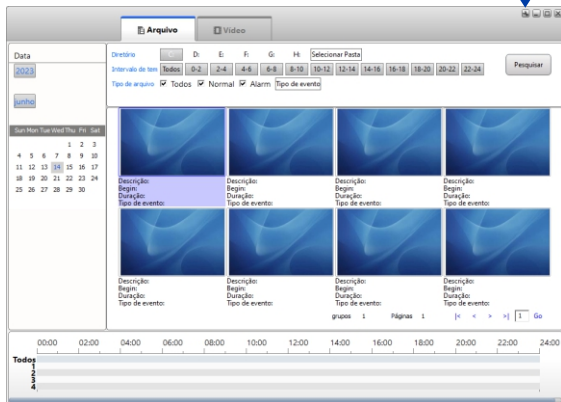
Arquivo
Vídeo

Data
2023
junho

| Sun | Mon | Tue | Wed | Thu | Fri | Sat |
|---|---|---|---|---|---|---|
| | | | | 1 | 2 | 3 |
| 4 | 5 | 6 | 7 | 8 | 9 | 10 |
| 11 | 12 | 13 | 14 | 15 | 16 | 17 |
| 18 | 19 | 20 | 21 | 22 | 23 | 24 |
| 25 | 26 | 27 | 28 | 29 | 30 | |

Diretório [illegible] D: E: F: G: H: Selecionar Pasta
Intervalo de tem Todos 0-2 2-4 4-6 6-8 8-10 10-12 12-14 14-16 16-18 18-20 20-22 22-24
Tipo de arquivo Todos Normal Alarm Tipo de evento
Pesquisar

Descrição:
Begin:
Duração:
Tipo de evento:

Descrição:
Begin:
Duração:
Tipo de evento:

Descrição:
Begin:
Duração:
Tipo de evento:

Descrição:
Begin:
Duração:
Tipo de evento:

Descrição:
Begin:
Duração:
Tipo de evento:

Descrição:
Begin:
Duração:
Tipo de evento:

Descrição:
Begin:
Duração:
Tipo de evento:

Descrição:
Begin:
Duração:
Tipo de evento:

grupos 1 Páginas 1 |< < > >| 1 Go

00:00 02:00 04:00 06:00 08:00 10:00 12:00 14:00 16:00 18:00 20:00 22:00 24:00
Todos
1
2
3
4